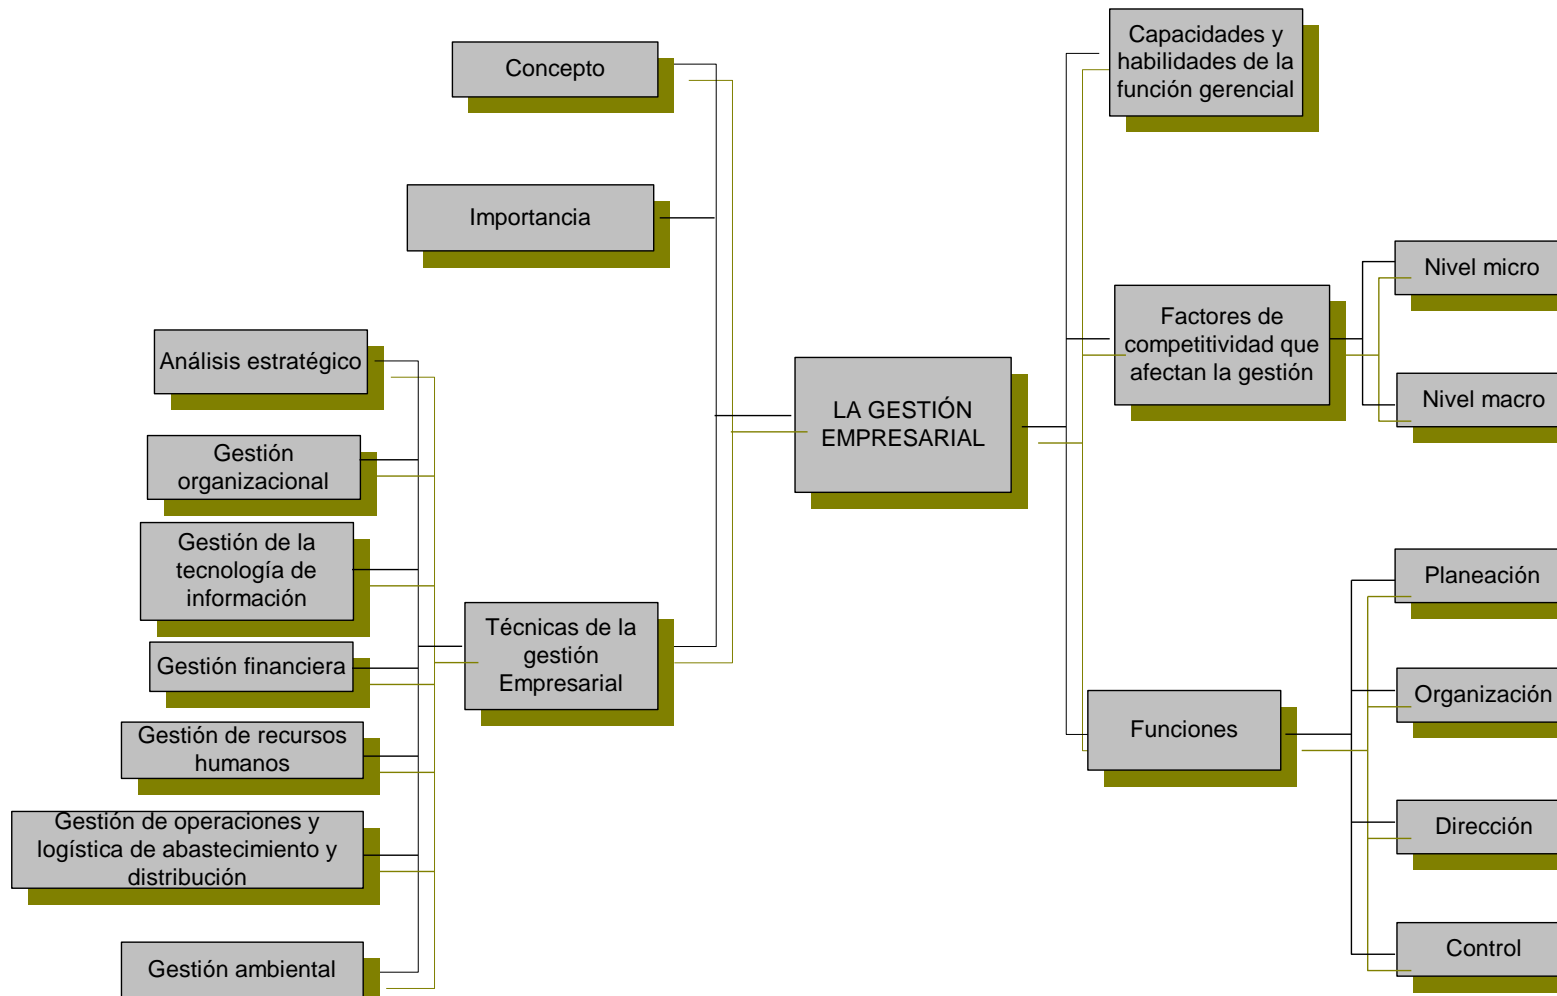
LA GESTIÓN EMPRESARIAL

Concepto

Importancia

Técnicas de la gestión Empresarial

Análisis estratégico

Gestión organizacional

Gestión de la tecnología de información

Gestión financiera

Gestión de recursos humanos

Gestión de operaciones y logística de abastecimiento y distribución

Gestión ambiental

Capacidades y habilidades de la función gerencial

Factores de competitividad que afectan la gestión

Nivel micro

Nivel macro

Funciones

Planeación

Organización

Dirección

Control